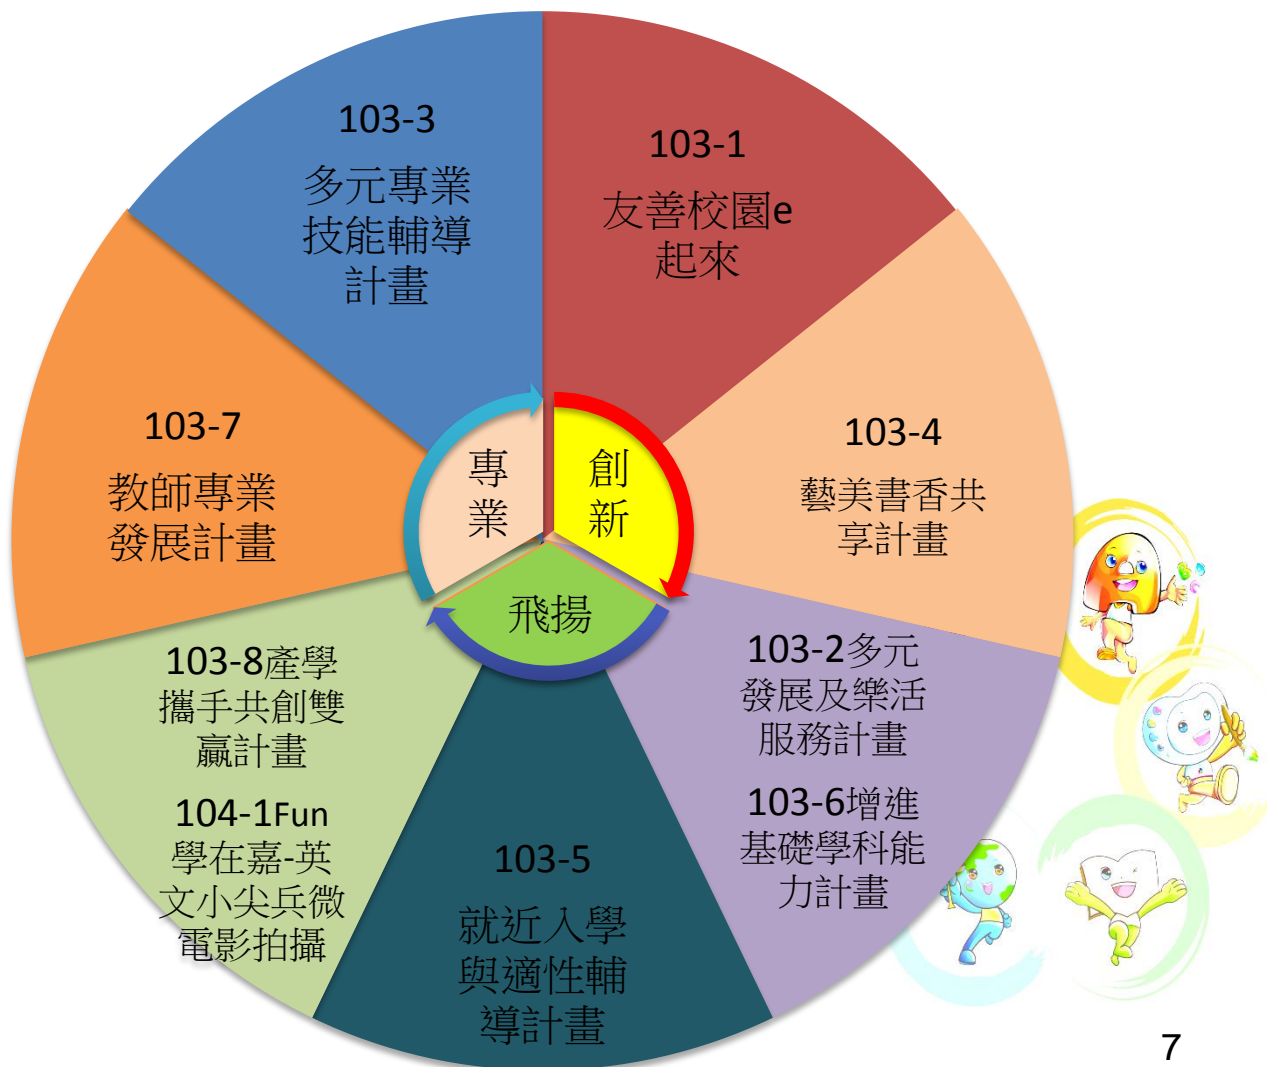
103-3
多元專業技能輔導計畫

103-1
友善校園e起來

103-7
教師專業發展計畫

專業

創新

飛揚

103-4
藝美書香共享計畫

103-8產學攜手共創雙贏計畫

104-1Fun學在嘉-英文小尖兵微電影拍攝

103-5
就近入學與適性輔導計畫

103-2多元發展及樂活服務計畫

103-6增進基礎學科能力計畫

7